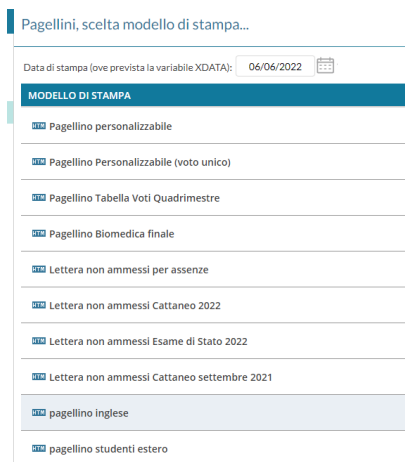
Pagellini, scelta modello di stampa...

Data di stampa (ove prevista la variabile XDATA): 06/06/2022

| MODELLO DI STAMPA |
|---|
| HTM Pagellino personalizzabile |
| HTM Pagellino Personalizzabile (voto unico) |
| HTM Pagellino Tabella Voti Quadrimestre |
| HTM Pagellino Biomedica finale |
| HTM Lettera non ammessi per assenze |
| HTM Lettera non ammessi Cattaneo 2022 |
| HTM Lettera non ammessi Esame di Stato 2022 |
| HTM Lettera non ammessi Cattaneo settembre 2021 |
| HTM pagellino inglese |
| HTM pagellino studenti estero |